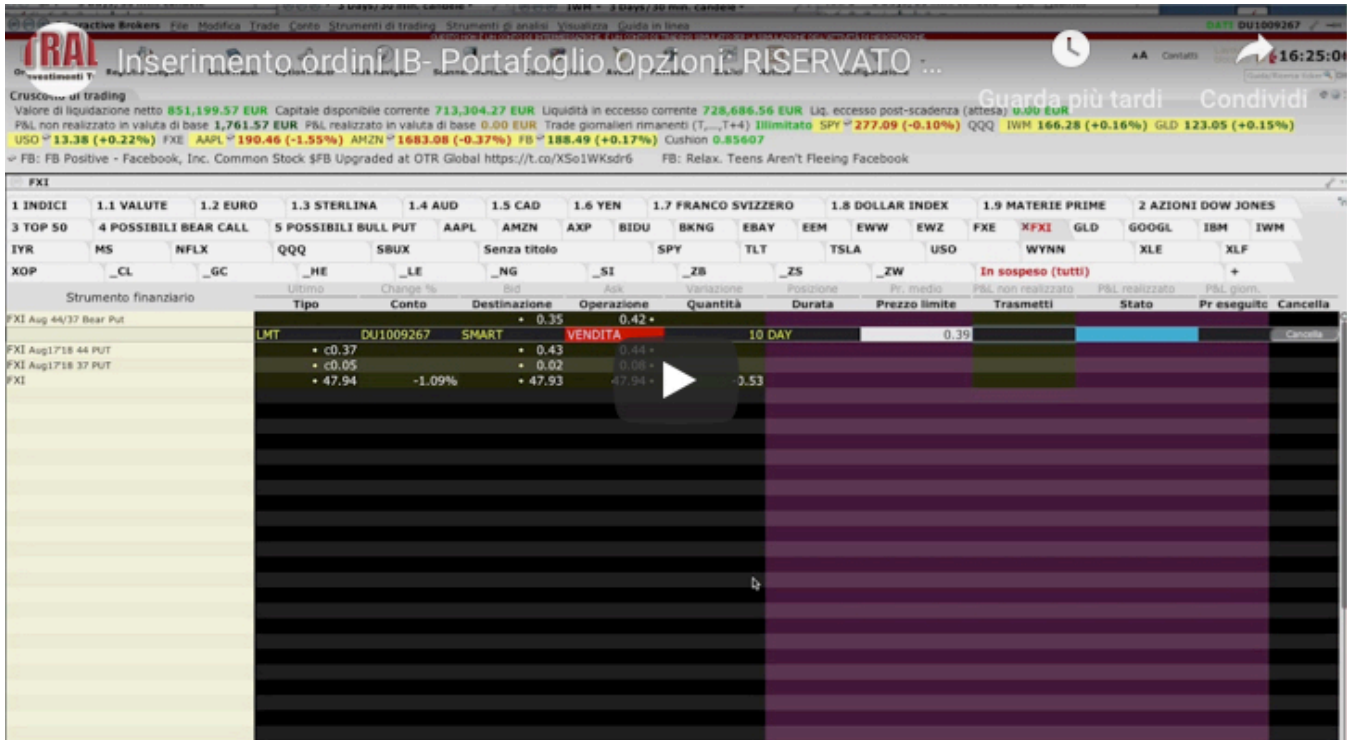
Inserimento ordini IB- Portafoglio Opzioni: RISERVATO ...

Guarda più tardi
Condividi

ractive Brokers File Modifica Trade Conto Strumenti di trading Strumenti di analisi Visualizza Guida in linea
DU1009267
16:25:0

Cruscotto di trading
Valore di liquidazione netto 851,199.57 EUR Capitale disponibile corrente 713,304.27 EUR Liquidità in eccesso corrente 728,686.56 EUR Liq. eccesso post-scadenza (attesa) 0.00 EUR
P&L non realizzato in valuta di base 1,761.57 EUR P&L realizzato in valuta di base 0.00 EUR Trade giornalieri rimanenti (T,...,T+4) Illimitato SPY 277.09 (-0.10%) QQQ IWM 166.28 (+0.16%) GLD 123.05 (+0.15%)
USO 13.38 (+0.22%) FXE AAPL 190.46 (-1.55%) AMZN 1683.08 (-0.37%) FB 188.49 (+0.17%) Cushion 0.85607
FB: FB Positive - Facebook, Inc. Common Stock $FB Upgraded at OTR Global https://t.co/XSo1WKsdr6 FB: Relax. Teens Aren't Fleeing Facebook

FXI

| 1 INDICI | 1.1 VALUTE | 1.2 EURO | 1.3 STERLINA | 1.4 AUD | 1.5 CAD | 1.6 YEN | 1.7 FRANCO SVIZZERO | 1.8 DOLLAR INDEX | 1.9 MATERIE PRIME | 2 AZIONI DOW JONES |
|---|---|---|---|---|---|---|---|---|---|---|

3 TOP 50 | 4 POSSIBILI BEAR CALL | 5 POSSIBILI BULL PUT | AAPL | AMZN | AXP | BIDU | BKNG | EBAY | EEM | EWW | EWZ | FXE | FXI | GLD | GOOGL | IBM | IWM
IYR | MS | NFLX | QQQ | SBUX | Senza titolo | SPY | TLT | TSLA | USO | WYNN | XLE | XLF
XOP | _CL | _GC | _HE | _LE | _NG | _SI | _ZB | _ZS | _ZW | In sospeso (tutti) | +

| Strumento finanziario | Ultimo / Tipo | Change % / Conto | Bid / Destinazione | Ask / Operazione | Variazione / Quantità | Posizione / Durata | Pr. medio / Prezzo limite | P&L non realizzato / Trasmetti | P&L realizzato / Stato | P&L giorn. / Pr eseguito | Cancella |
|---|---|---|---|---|---|---|---|---|---|---|---|
| FXI Aug 44/37 Bear Put | | | 0.35 | 0.42 | | | | | | | |
| | LMT | DU1009267 | SMART | VENDITA | | 10 DAY | 0.39 | | | | Cancella |
| FXI Aug17'18 44 PUT | c0.37 | | 0.43 | 0.44 | | | | | | | |
| FXI Aug17'18 37 PUT | c0.05 | | 0.02 | 0.08 | | | | | | | |
| FXI | 47.94 | -1.09% | 47.93 | 47.94 | -0.53 | | | | | | |